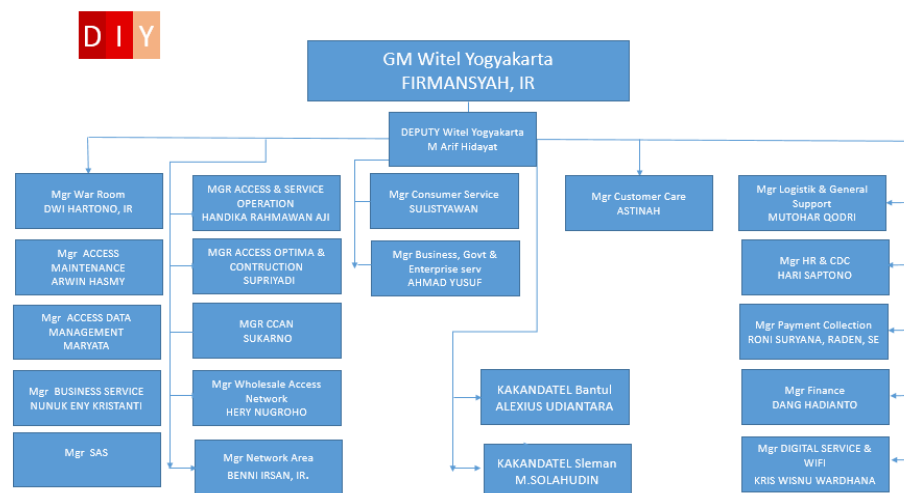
D I Y

GM Witel Yogyakarta
FIRMANSYAH, IR

DEPUTY Witel Yogyakarta
M Arif Hidayat

Mgr War Room
DWI HARTONO, IR

Mgr ACCESS MAINTENANCE
ARWIN HASMY

Mgr ACCESS DATA MANAGEMENT
MARYATA

Mgr BUSINESS SERVICE
NUNUK ENY KRISTANTI

Mgr SAS

MGR ACCESS & SERVICE OPERATION
HANDIKA RAHMAWAN AJI

MGR ACCESS OPTIMA & CONTRUCTION
SUPRIYADI

MGR CCAN
SUKARNO

Mgr Wholesale Access Network
HERY NUGROHO

Mgr Network Area
BENNI IRSAN, IR.

Mgr Consumer Service
SULISTYAWAN

Mgr Business, Govt & Enterprise serv
AHMAD YUSUF

KAKANDATEL Bantul
ALEXIUS UDIANTARA

KAKANDATEL Sleman
M.SOLAHUDIN

Mgr Customer Care
ASTINAH

Mgr Logistik & General Support
MUTOHAR QODRI

Mgr HR & CDC
HARI SAPTONO

Mgr Payment Collection
RONI SURYANA, RADEN, SE

Mgr Finance
DANG HADIANTO

Mgr DIGITAL SERVICE & WIFI
KRIS WISNU WARDHANA